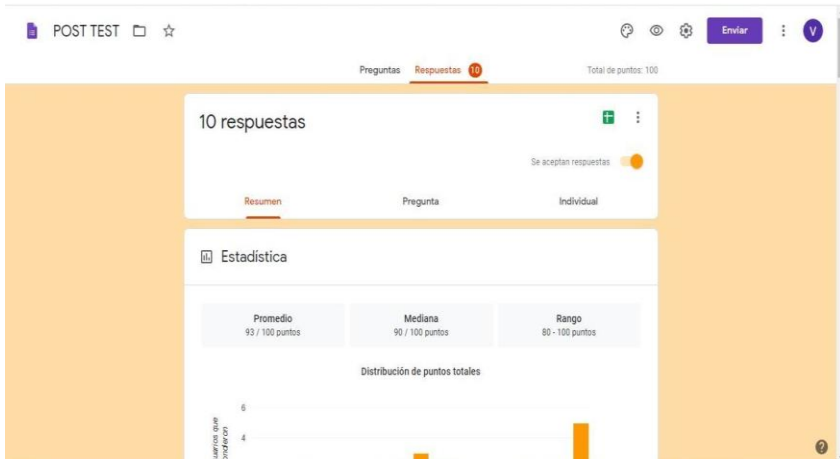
POST TEST

Enviar

V

Preguntas Respuestas 10

Total de puntos: 100

10 respuestas

Se aceptan respuestas

Resumen Pregunta Individual

Estadística

| Promedio | Mediana | Rango |
|---|---|---|
| 93 / 100 puntos | 90 / 100 puntos | 80 - 100 puntos |

Distribución de puntos totales

6

4

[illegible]uarios que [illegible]ondieron